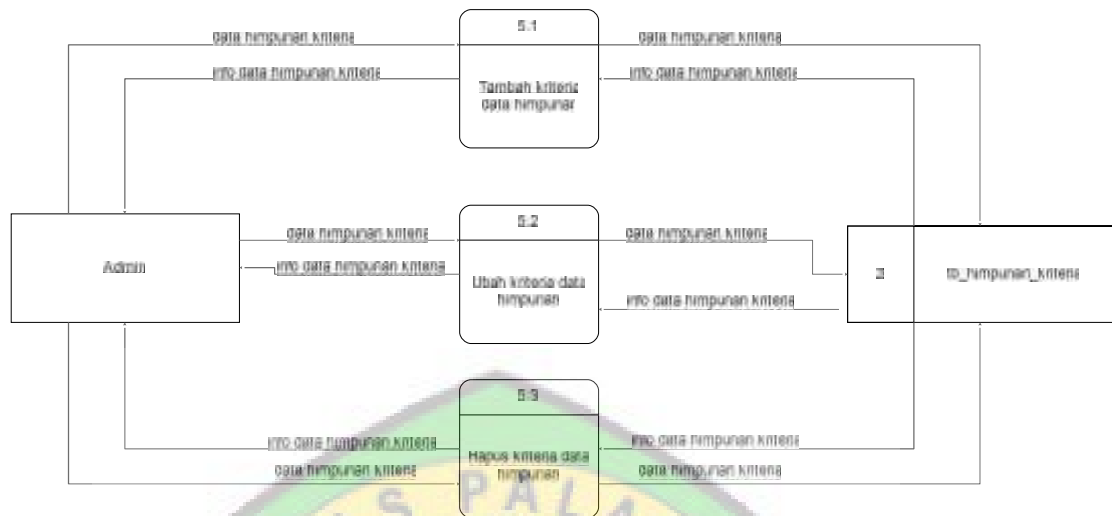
data himpunan kriteria

5.1

data himpunan kriteria

info data himpunan kriteria

Tambah kriteria data himpunan

info data himpunan kriteria

Admin

data himpunan kriteria

5.2

data himpunan kriteria

info data himpunan kriteria

Ubah kriteria data himpunan

info data himpunan kriteria

3

tb_himpunan_kriteria

5.3

info data himpunan kriteria

Hapus kriteria data himpunan

info data himpunan kriteria

data himpunan kriteria

data himpunan kriteria

S PALA